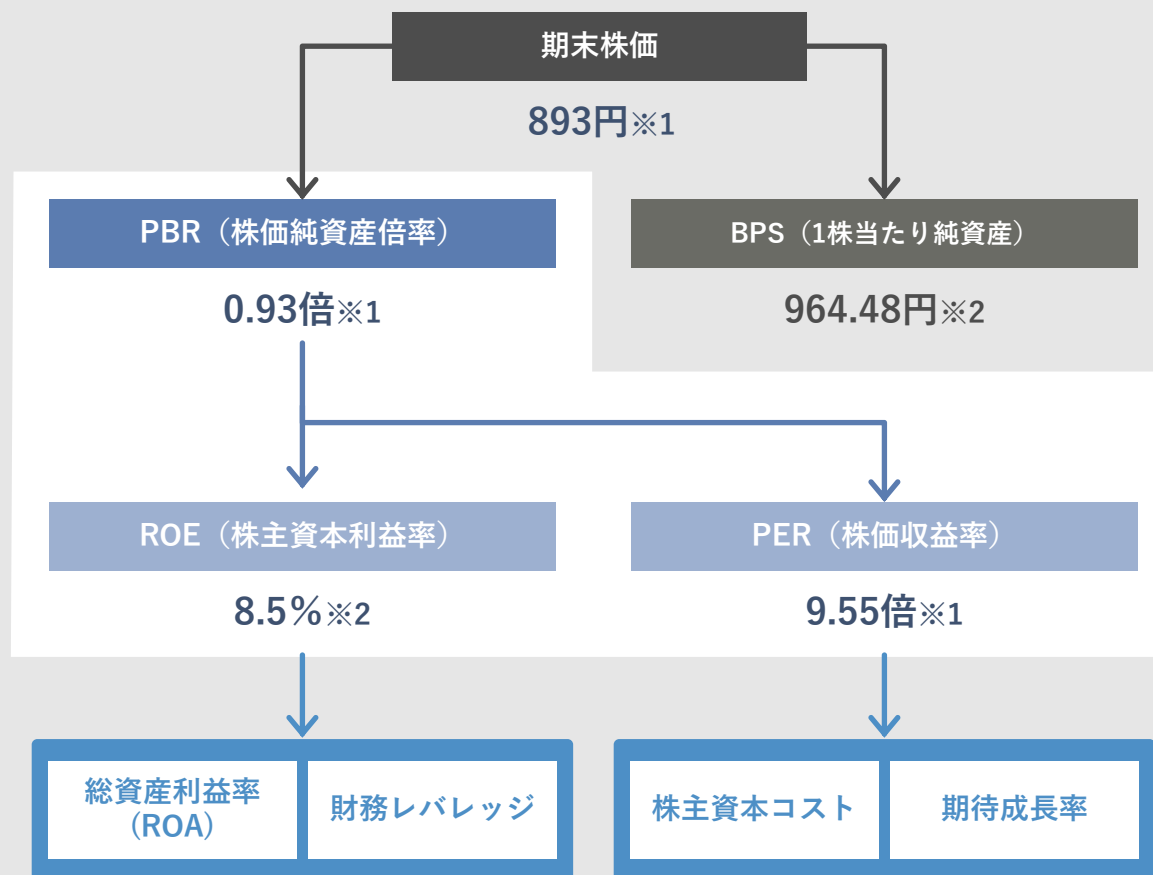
期末株価

893円※1

PBR（株価純資産倍率）

0.93倍※1

BPS（1株当たり純資産）

964.48円※2

ROE（株主資本利益率）

8.5％※2

PER（株価収益率）

9.55倍※1

総資産利益率（ROA）

財務レバレッジ

株主資本コスト

期待成長率